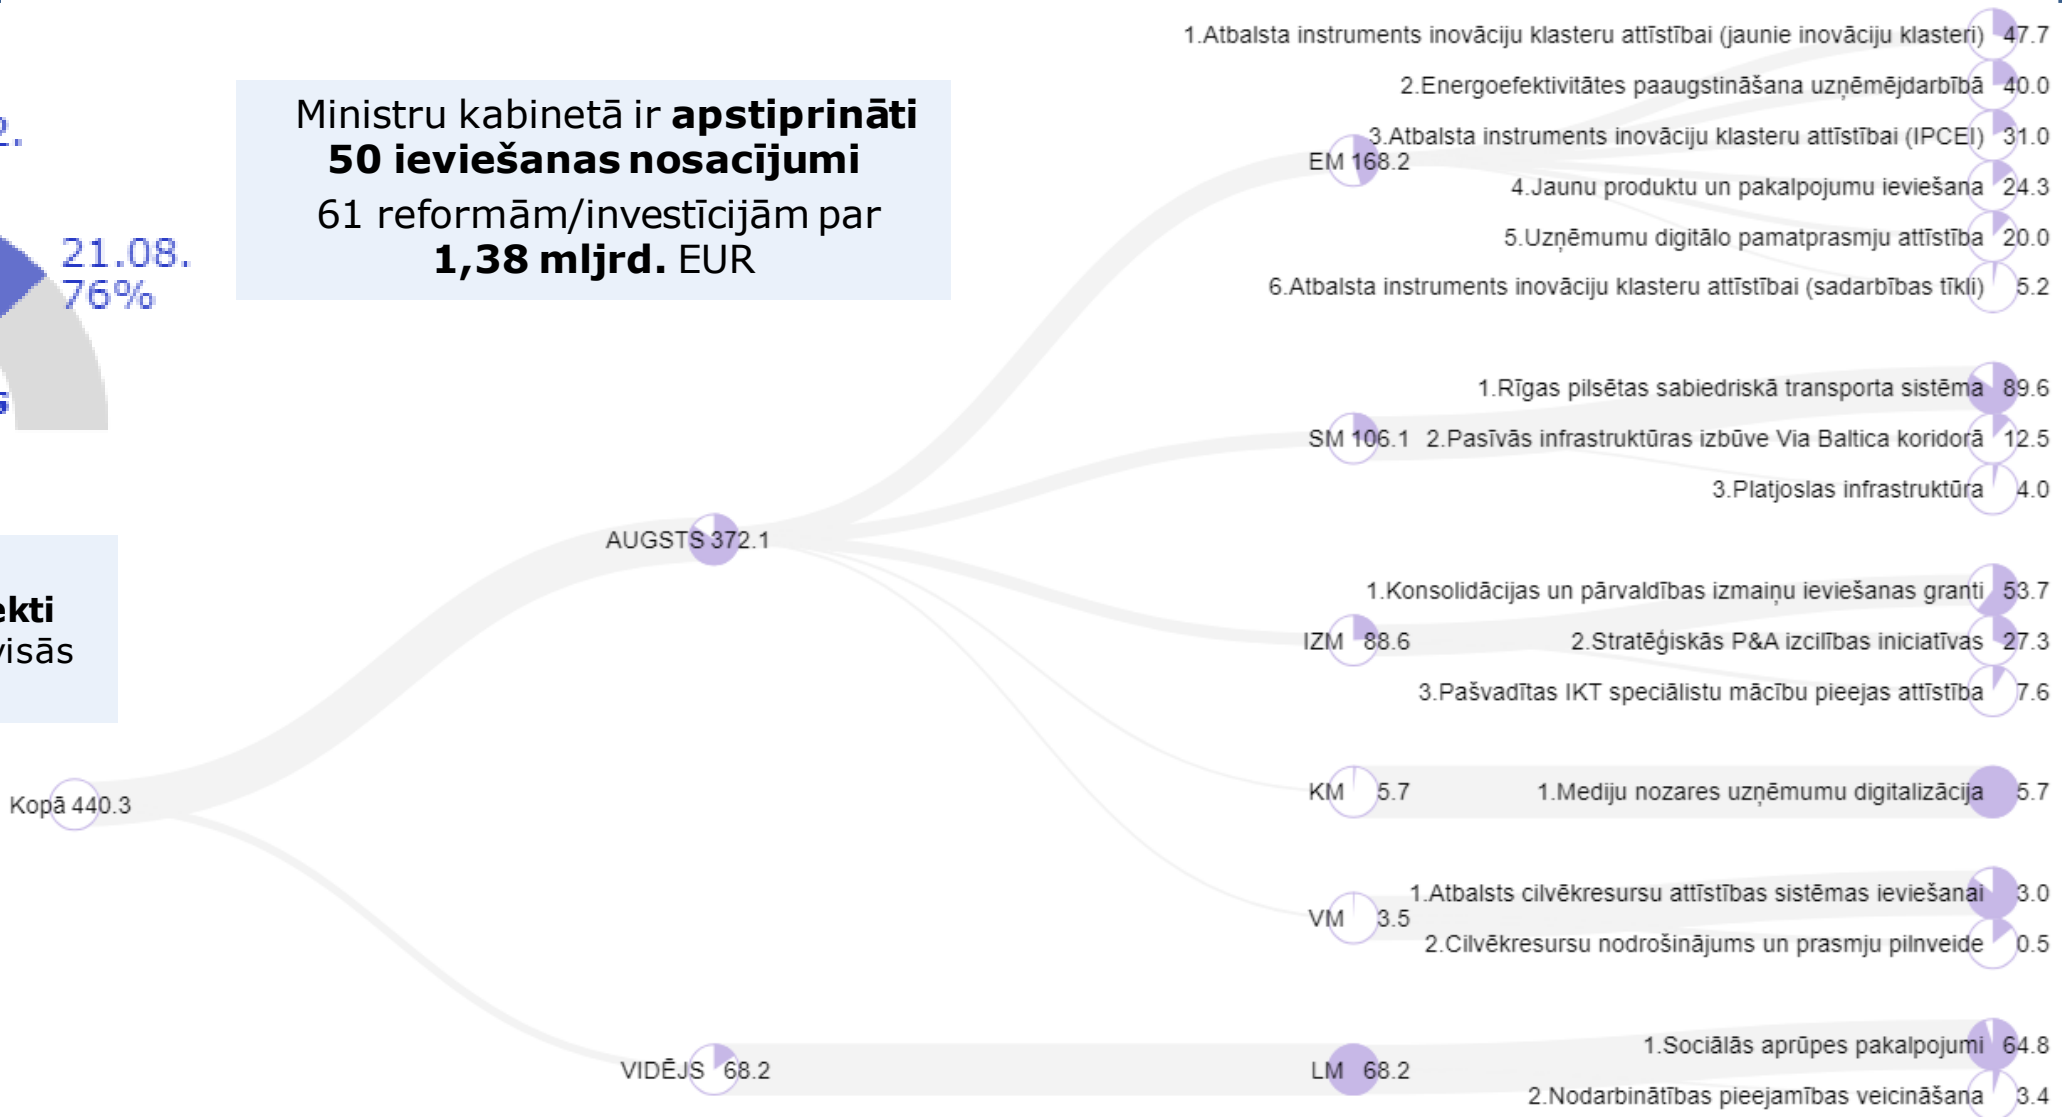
2.

21.08.
76%

s

Ministru kabinetā ir **apstiprināti 50 ieviešanas nosacījumi**
61 reformām/investīcijām par **1,38 mljrd.** EUR

ekti
visās

1.Atbalsta instruments inovāciju klasteru attīstībai (jaunie inovāciju klasteri) 47.7
2.Energoefektivitātes paaugstināšana uzņēmējdarbībā 40.0
EM 168.2
3.Atbalsta instruments inovāciju klasteru attīstībai (IPCEI) 31.0
4.Jaunu produktu un pakalpojumu ieviešana 24.3
5.Uzņēmumu digitālo pamatprasmju attīstība 20.0
6.Atbalsta instruments inovāciju klasteru attīstībai (sadarbības tīkli) 5.2

1.Rīgas pilsētas sabiedriskā transporta sistēma 89.6
SM 106.1
2.Pasīvās infrastruktūras izbūve Via Baltica koridorā 12.5
3.Platjoslas infrastruktūra 4.0

AUGSTS 372.1

1.Konsolidācijas un pārvaldības izmaiņu ieviešanas granti 53.7
IZM 88.6
2.Stratēģiskās P&A izcilības iniciatīvas 27.3
3.Pašvadītas IKT speciālistu mācību pieejas attīstība 7.6

Kopā 440.3

KM 5.7
1.Mediju nozares uzņēmumu digitalizācija 5.7

1.Atbalsts cilvēkresursu attīstības sistēmas ieviešanai 3.0
VM 3.5
2.Cilvēkresursu nodrošinājums un prasmju pilnveide 0.5

1.Sociālās aprūpes pakalpojumi 64.8
VIDĒJS 68.2
LM 68.2
2.Nodarbinātības pieejamības veicināšana 3.4